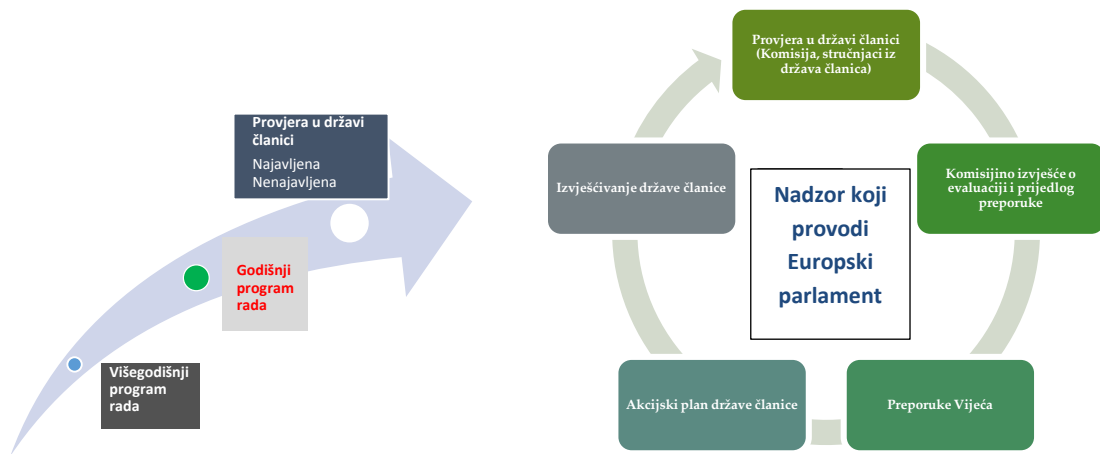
Višegodišnji program rada

Godišnji program rada

Provjera u državi članici
Najavljena
Nenajavljena

Provjera u državi članici (Komisija, stručnjaci iz država članica)

Komisijino izvješće o evaluaciji i prijedlog preporuke

Preporuke Vijeća

Akcijski plan države članice

Izvješćivanje države članice

Nadzor koji provodi Europski parlament